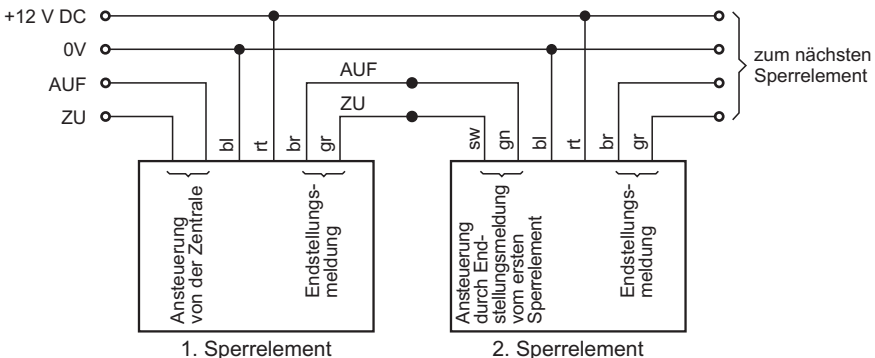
+12 V DC
0V
AUF
ZU

zum nächsten Sperrelement

AUF
ZU

bl
rt
br
gr

Ansteuerung von der Zentrale

Endstellungsmeldung

1. Sperrelement

sw
gn
bl
rt
br
gr

Ansteuerung durch Endstellungsmeldung vom ersten Sperrelement

Endstellungsmeldung

2. Sperrelement